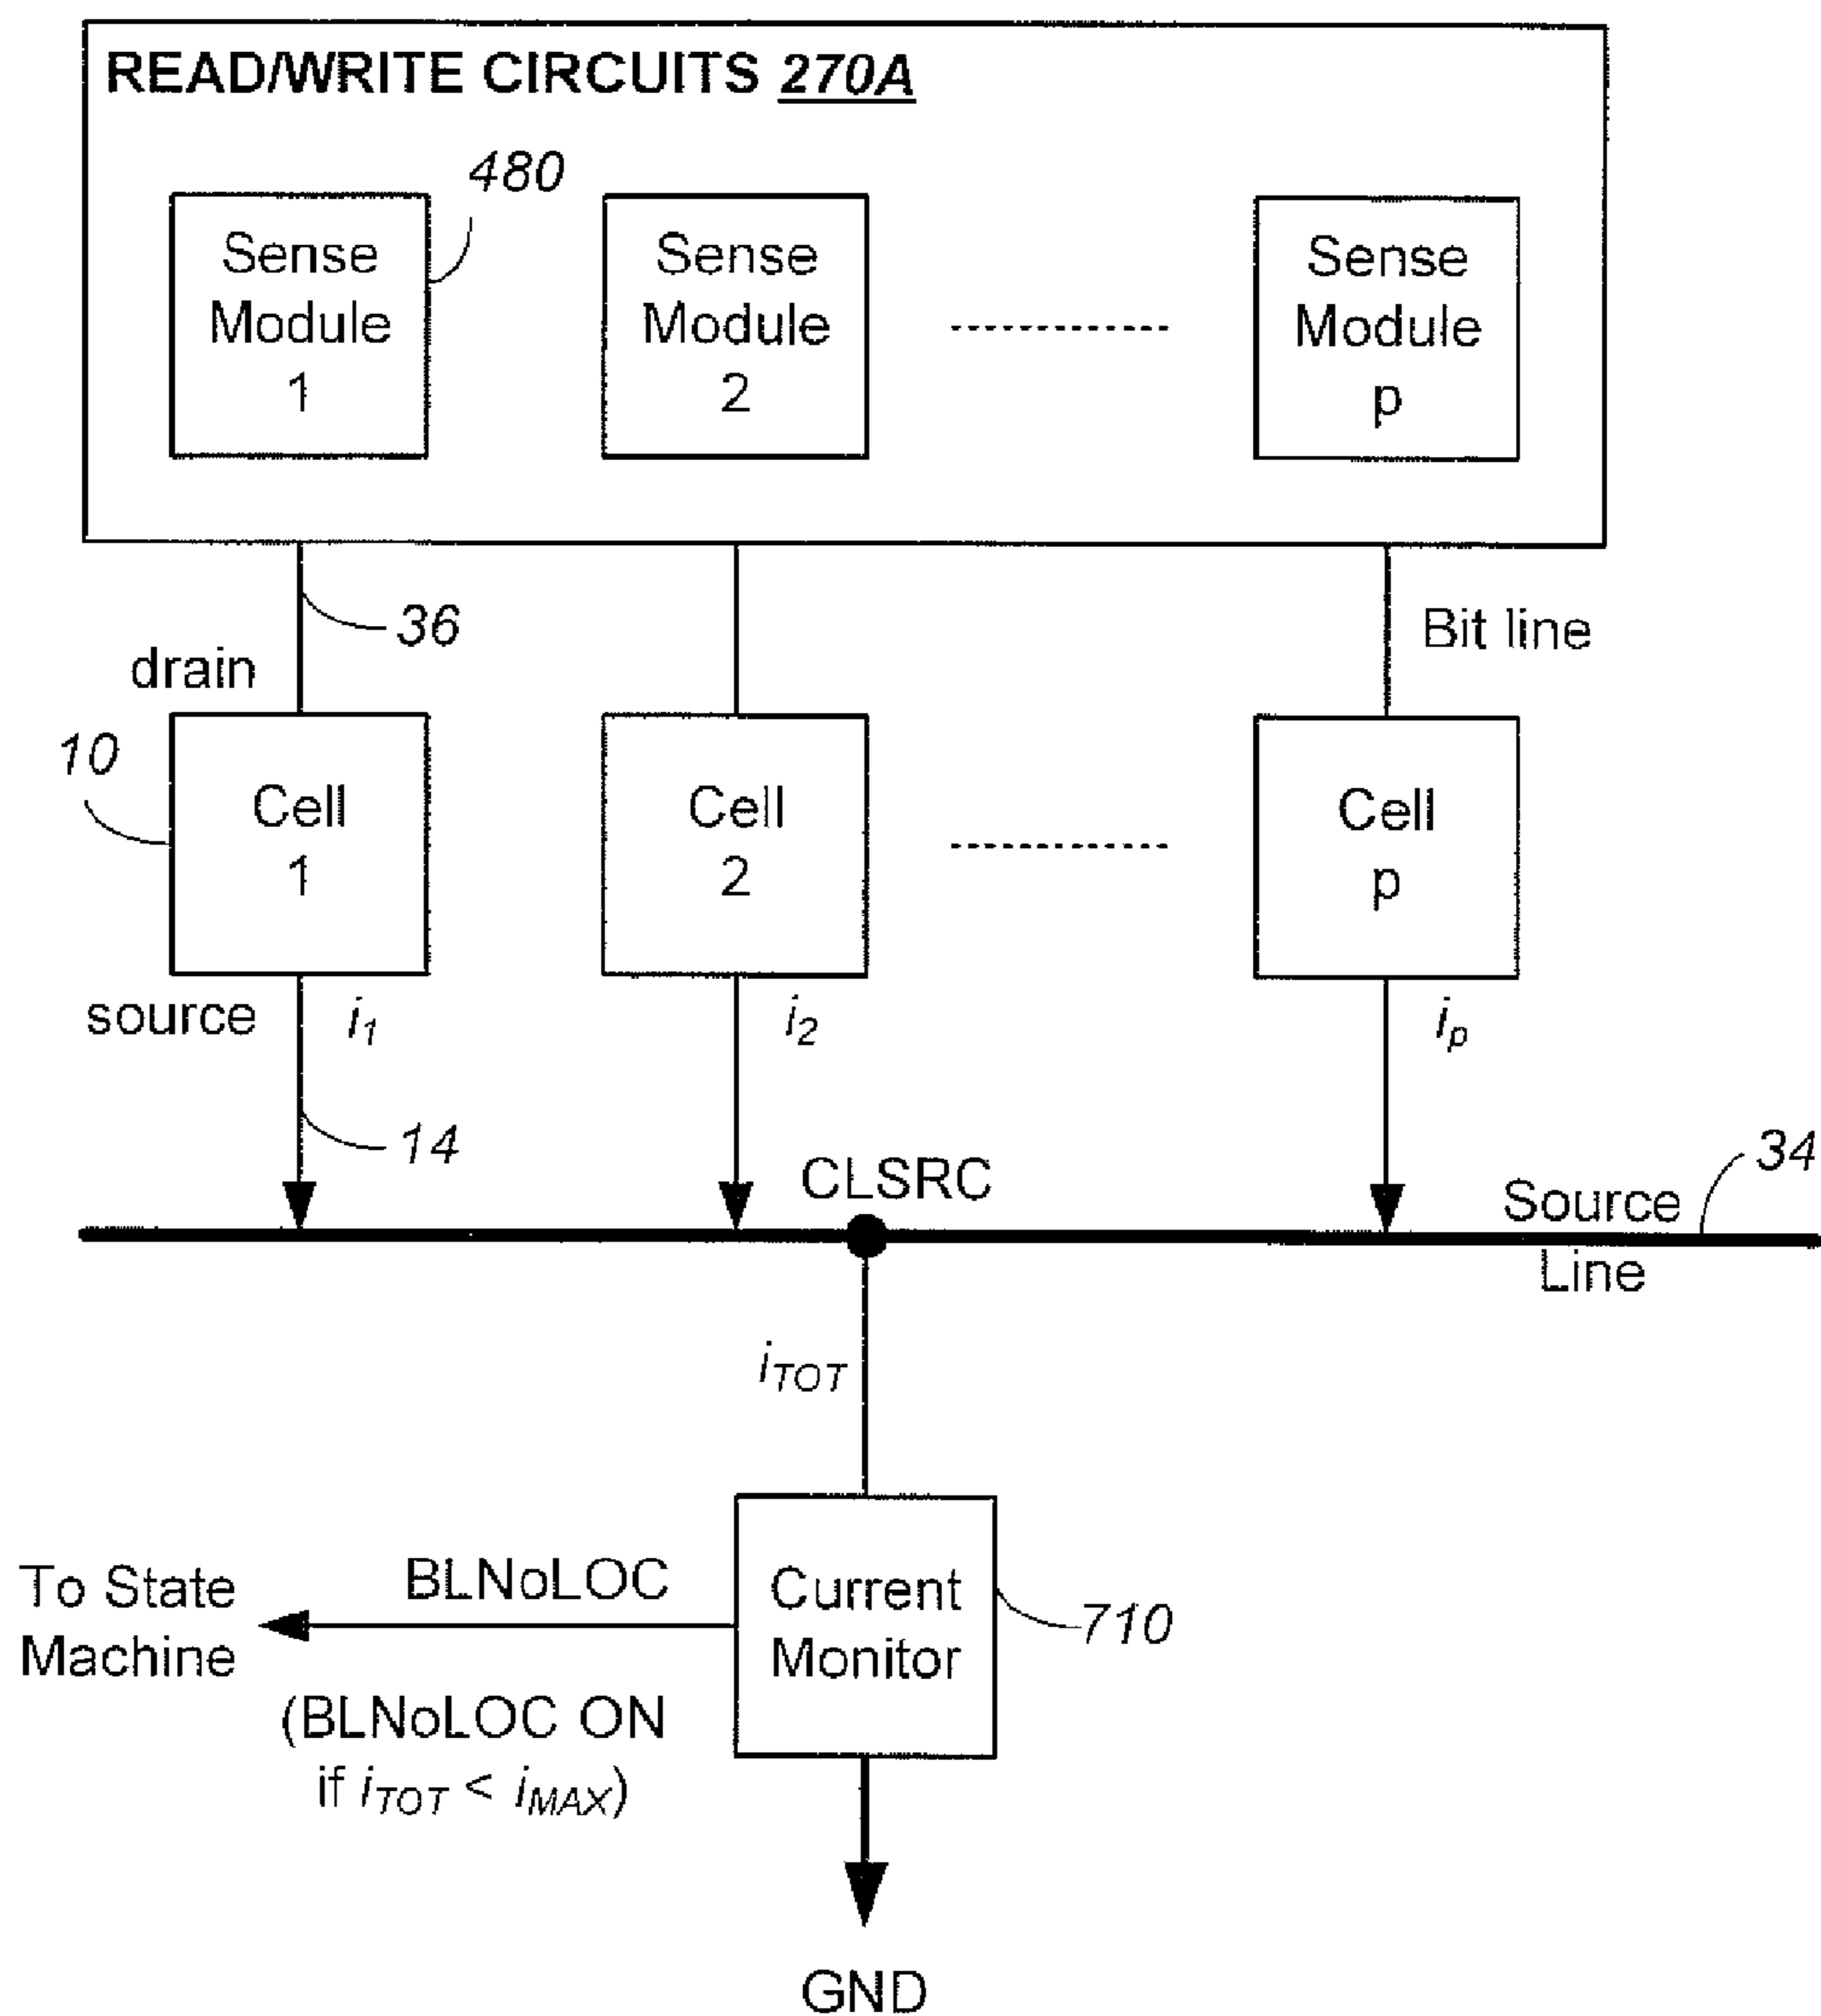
READ/WRITE CIRCUITS 270A

480

Sense Module 1

Sense Module 2

Sense Module p

36

drain

Bit line

10

Cell 1

Cell 2

Cell p

source

$i_1$

$i_2$

$i_p$

14

CLSRC

34

Source Line

$i_{TOT}$

To State Machine

BLNoLOC

Current Monitor

710

(BLNoLOC ON if $i_{TOT} < i_{MAX}$)

GND